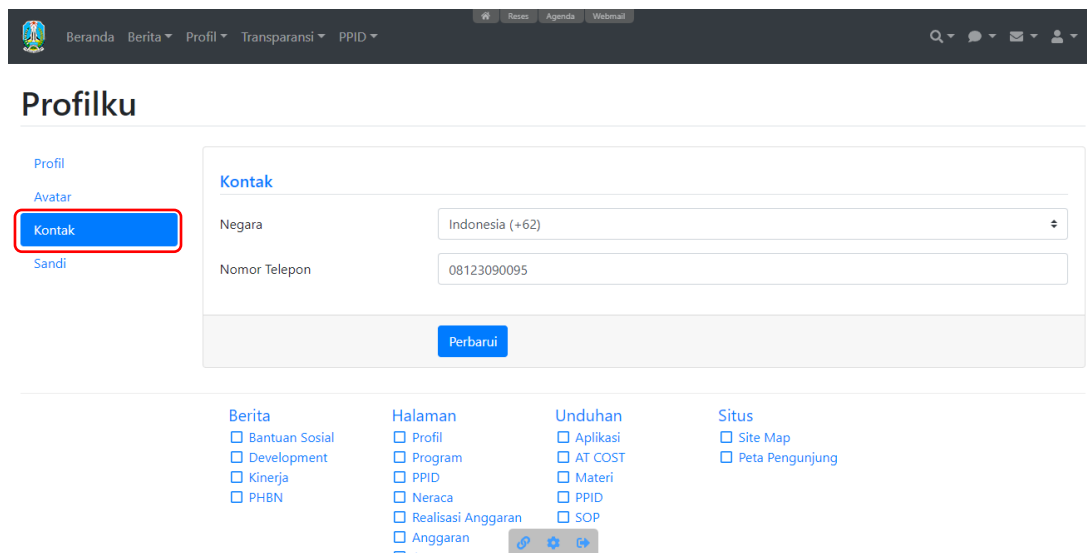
Reses Agenda Webmail

Beranda Berita Profil Transparansi PPID

Profilku

Profil
Avatar
Kontak
Sandi

Kontak

Negara Indonesia (+62)

Nomor Telepon 08123090095

Perbarui

Berita
☐ Bantuan Sosial
☐ Development
☐ Kinerja
☐ PHBN

Halaman
☐ Profil
☐ Program
☐ PPID
☐ Neraca
☐ Realisasi Anggaran
☐ Anggaran

Unduhan
☐ Aplikasi
☐ AT COST
☐ Materi
☐ PPID
☐ SOP

Situs
☐ Site Map
☐ Peta Pengunjung